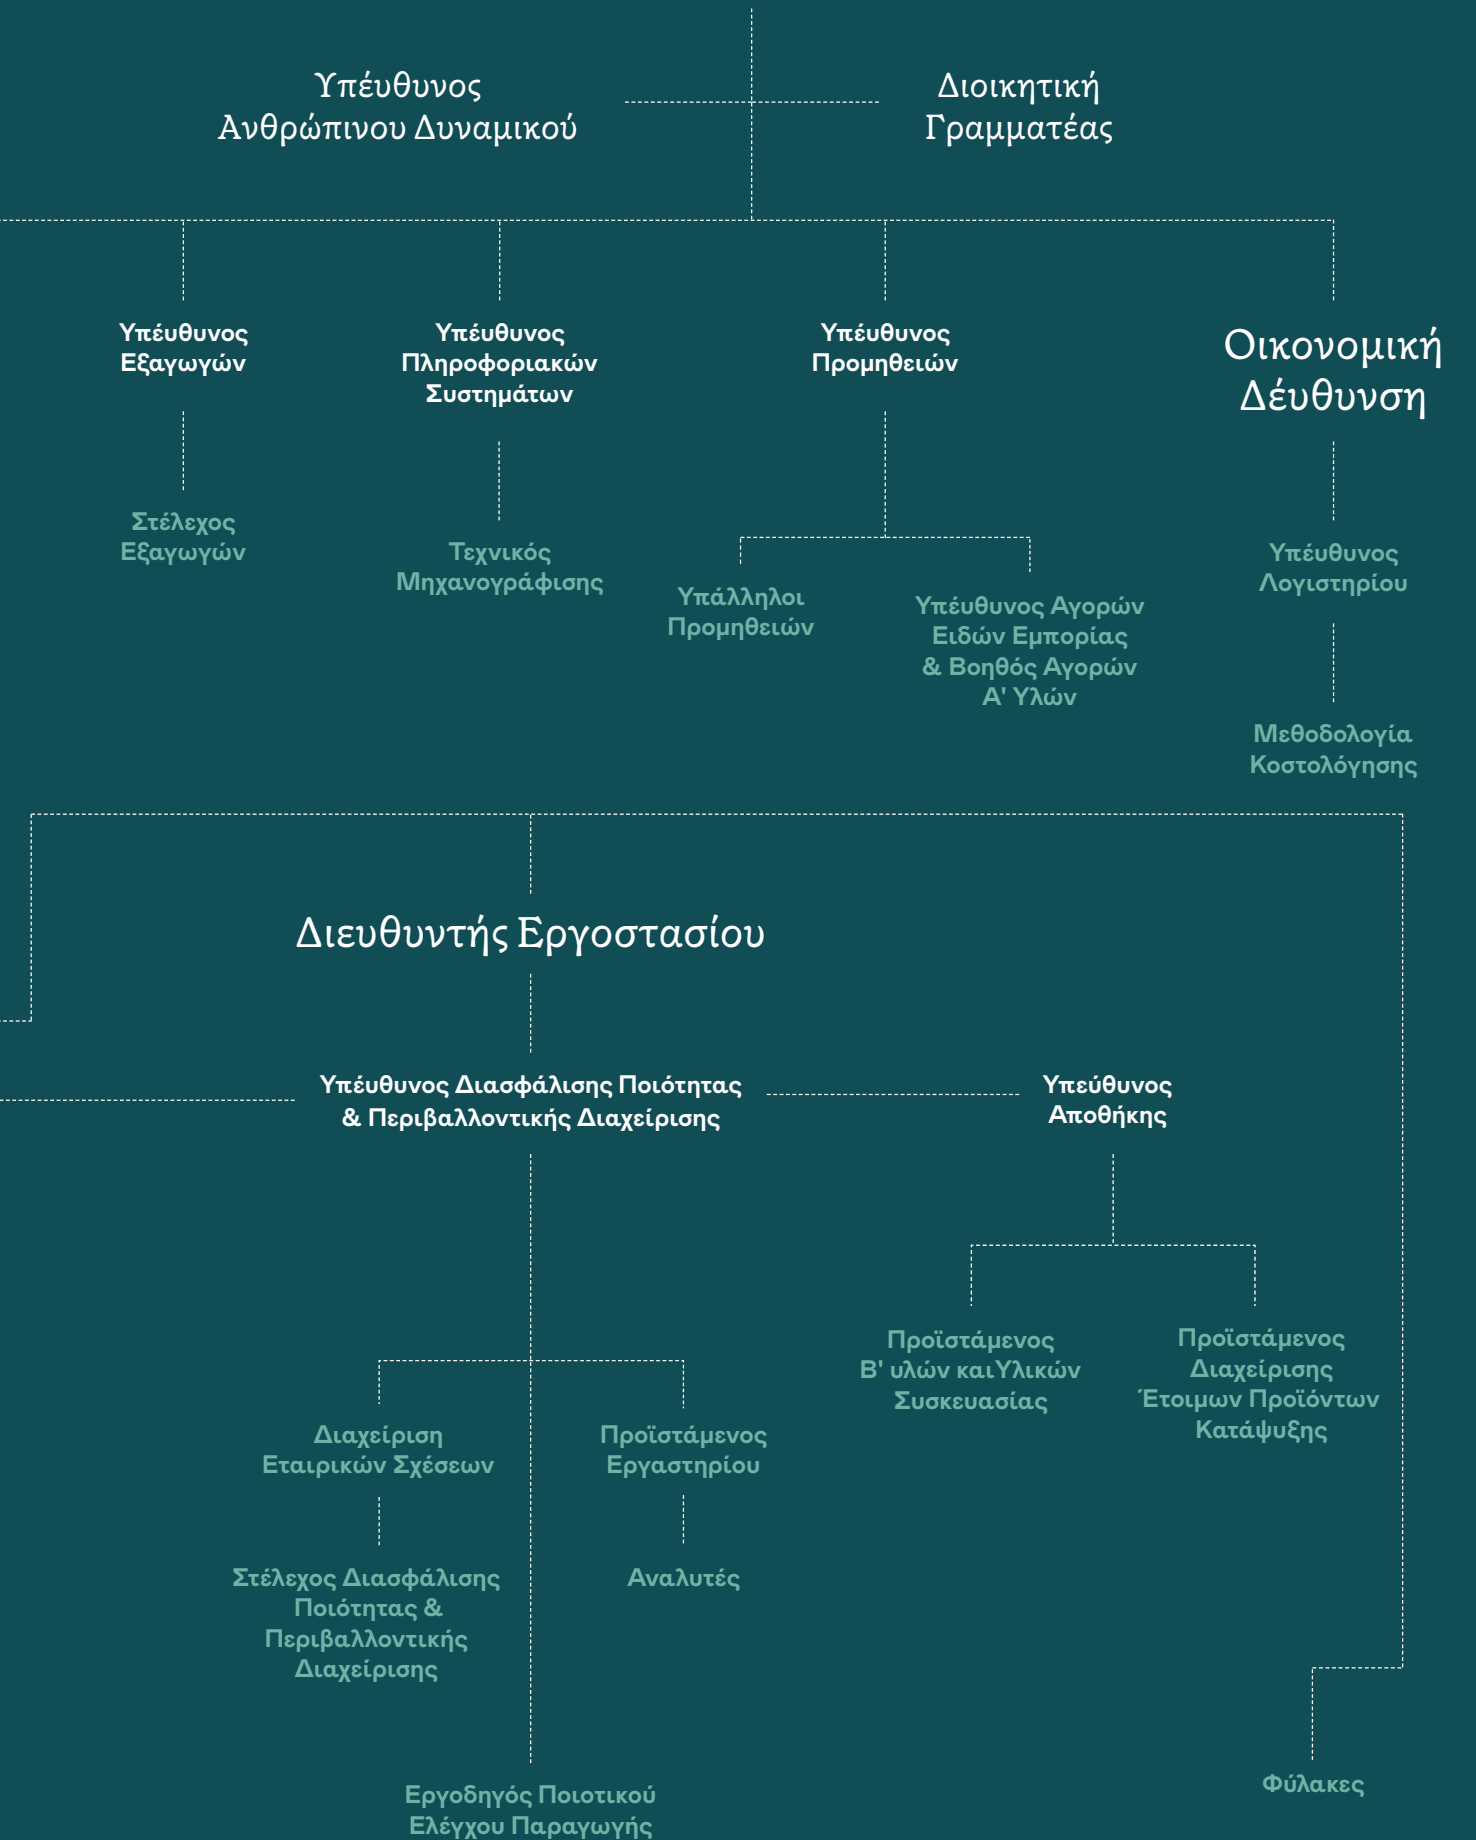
Υπέυθυνος Ανθρώπινου Δυναμικού

Διοικητική Γραμματέας

Υπέυθυνος Εξαγωγών

Στέλεχος Εξαγωγών

Υπέυθυνος Πληροφοριακών Συστημάτων

Τεχνικός Μηχανογράφισης

Υπέυθυνος Προμηθειών

Υπάλληλοι Προμηθειών

Υπέυθυνος Αγορών Ειδών Εμπορίας & Βοηθός Αγορών Α' Υλών

Οικονομική Δέυθυνση

Υπέυθυνος Λογιστηρίου

Μεθοδολογία Κοστολόγησης

Διευθυντής Εργοστασίου

Υπέυθυνος Διασφάλισης Ποιότητας & Περιβαλλοντικής Διαχείρισης

Υπεύθυνος Αποθήκης

Προϊστάμενος Β' υλών καιΥλικών Συσκευασίας

Προϊστάμενος Διαχείρισης Έτοιμων Προϊόντων Κατάψυξης

Διαχείριση Εταιρικών Σχέσεων

Στέλεχος Διασφάλισης Ποιότητας & Περιβαλλοντικής Διαχείρισης

Προϊστάμενος Εργαστηρίου

Αναλυτές

Εργοδηγός Ποιοτικού Ελέγχου Παραγωγής

Φύλακες